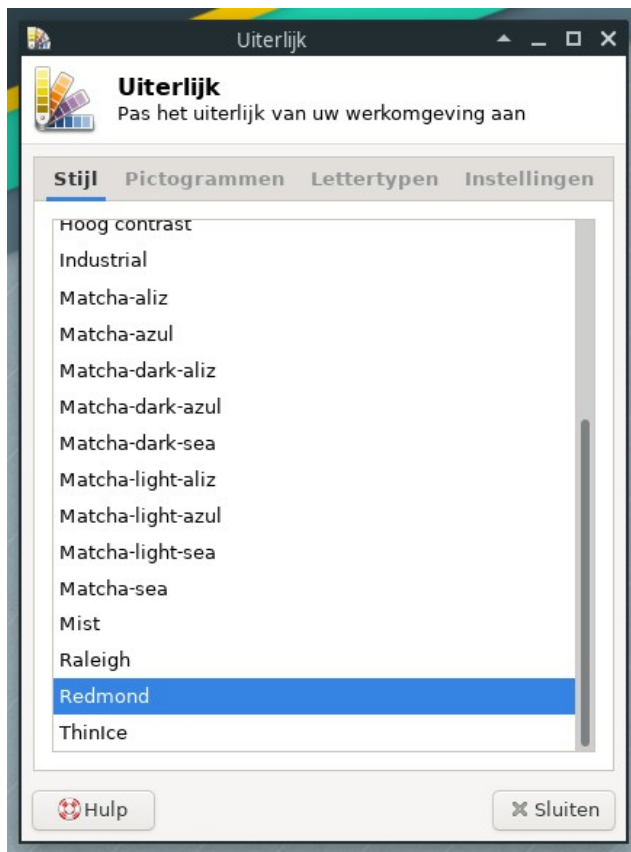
Uiterlijk

Uiterlijk
Pas het uiterlijk van uw werkomgeving aan

Stijl Pictogrammen Lettertypen Instellingen

Hoog contrast
Industrial
Matcha-aliz
Matcha-azul
Matcha-dark-aliz
Matcha-dark-azul
Matcha-dark-sea
Matcha-light-aliz
Matcha-light-azul
Matcha-light-sea
Matcha-sea
Mist
Raleigh
Redmond
ThinIce

Hulp
Sluiten